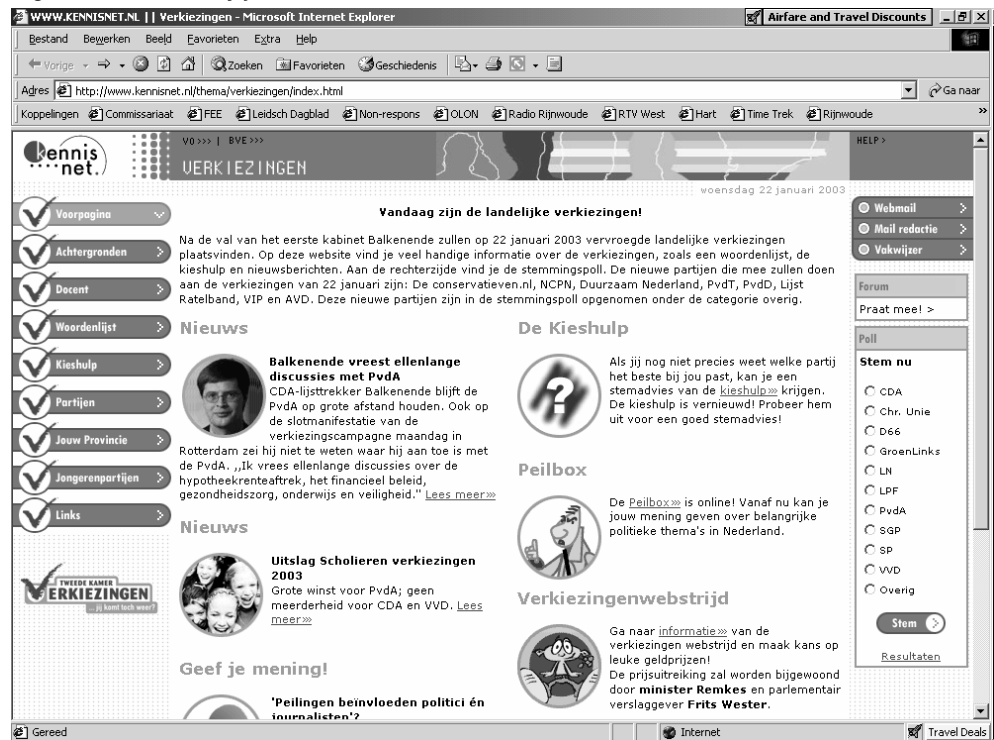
WWW.KENNISNET.NL || Verkiezingen - Microsoft Internet Explorer

Airfare and Travel Discounts

Bestand Bewerken Beeld Favorieten Extra Help

Vorige Zoeken Favorieten Geschiedenis

Adres http://www.kennisnet.nl/thema/verkiezingen/index.html Ga naar

Koppelingen Commissariaat FEE Leidsch Dagblad Non-respons OLON Radio Rijnwoude RTV West Hart Time Trek Rijnwoude

kennis net.

VO >>> | BVE >>>

VERKIEZINGEN

HELP >

woensdag 22 januari 2003

Voorpagina

Achtergronden

Docent

Woordenlijst

Kieshulp

Partijen

Jouw Provincie

Jongerenpartijen

Links

TWEEDE KAMER VERKIEZINGEN ...jij komt toch weer?

Vandaag zijn de landelijke verkiezingen!

Na de val van het eerste kabinet Balkenende zullen op 22 januari 2003 vervroegde landelijke verkiezingen plaatsvinden. Op deze website vind je veel handige informatie over de verkiezingen, zoals een woordenlijst, de kieshulp en nieuwsberichten. Aan de rechterzijde vind je de stemmingspoll. De nieuwe partijen die mee zullen doen aan de verkiezingen van 22 januari zijn: De conservatieven.nl, NCPN, Duurzaam Nederland, PvdT, PvdD, Lijst Ratelband, VIP en AVD. Deze nieuwe partijen zijn in de stemmingspoll opgenomen onder de categorie overig.

Nieuws

Balkenende vreest ellenlange discussies met PvdA
CDA-lijsttrekker Balkenende blijft de PvdA op grote afstand houden. Ook op de slotmanifestatie van de verkiezingscampagne maandag in Rotterdam zei hij niet te weten waar hij aan toe is met de PvdA. ,,Ik vrees ellenlange discussies over de hypotheekrenteaftrek, het financieel beleid, gezondheidszorg, onderwijs en veiligheid." Lees meer»

Nieuws

Uitslag Scholieren verkiezingen 2003
Grote winst voor PvdA; geen meerderheid voor CDA en VVD. Lees meer»

Geef je mening!

'Peilingen beïnvloeden politici én journalisten'?

De Kieshulp

Als jij nog niet precies weet welke partij het beste bij jou past, kan je een stemadvies van de kieshulp» krijgen. De kieshulp is vernieuwd! Probeer hem uit voor een goed stemadvies!

Peilbox

De Peilbox» is online! Vanaf nu kan je jouw mening geven over belangrijke politieke thema's in Nederland.

Verkiezingenwebstrijd

Ga naar informatie» van de verkiezingen webstrijd en maak kans op leuke geldprijzen!
De prijsuitreiking zal worden bijgewoond door minister Remkes en parlementair verslaggever Frits Wester.

Webmail

Mail redactie

Vakwijzer

Forum

Praat mee! >

Poll

Stem nu

CDA
Chr. Unie
D66
GroenLinks
LN
LPF
PvdA
SGP
SP
VVD
Overig

Stem

Resultaten

Gereed

Internet

Travel Deals